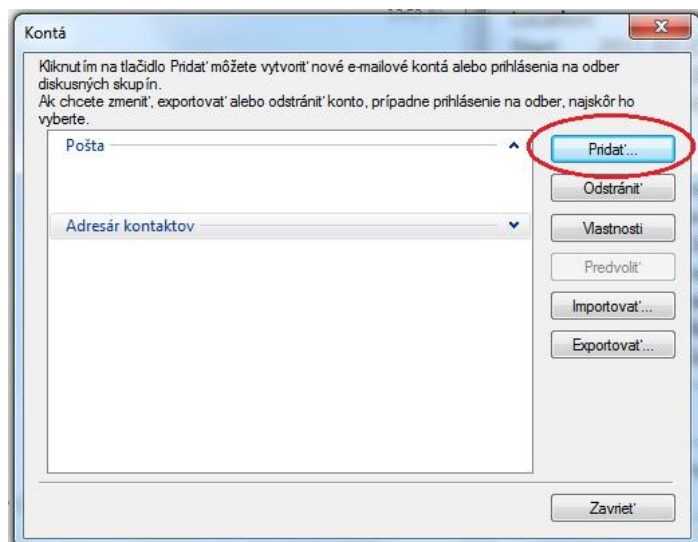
Kontá

Kliknutím na tlačidlo Pridať môžete vytvoriť nové e-mailové kontá alebo prihlásenia na odber diskusných skupín.
Ak chcete zmeniť, exportovať alebo odstrániť konto, prípadne prihlásenie na odber, najskôr ho vyberte.

Pošta

Adresár kontaktov

Pridať...

Odstrániť

Vlastnosti

Predvoliť

Importovať...

Exportovať...

Zavrieť